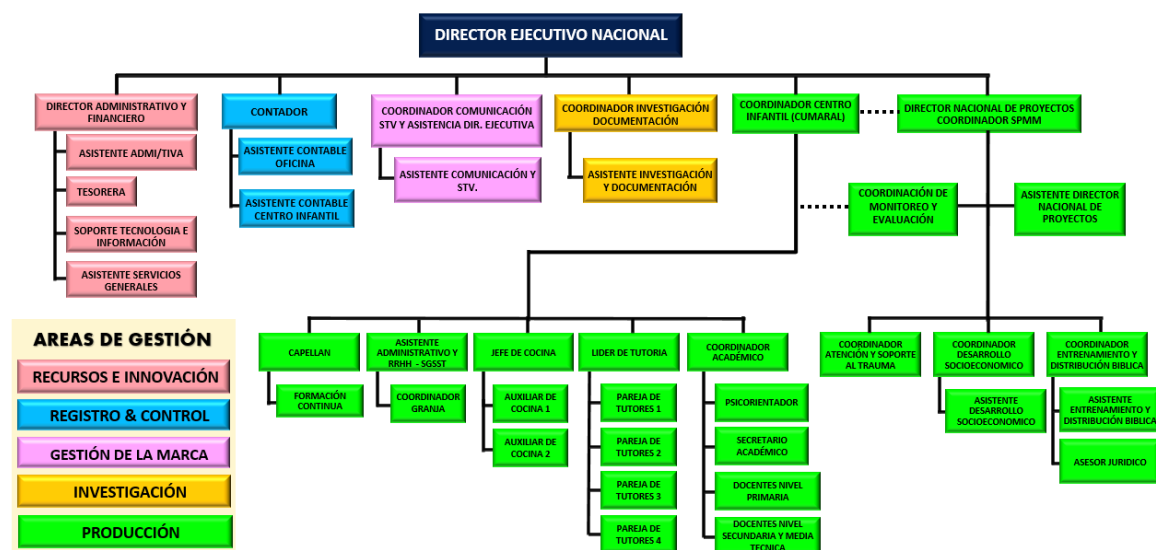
DIRECTOR EJECUTIVO NACIONAL

DIRECTOR ADMINISTRATIVO Y FINANCIERO

ASISTENTE ADMI/TIVA

TESORERA

SOPORTE TECNOLOGIA E INFORMACIÓN

ASISTENTE SERVICIOS GENERALES

CONTADOR

ASISTENTE CONTABLE OFICINA

ASISTENTE CONTABLE CENTRO INFANTIL

COORDINADOR COMUNICACIÓN STV Y ASISTENCIA DIR. EJECUTIVA

ASISTENTE COMUNICACIÓN Y STV.

COORDINADOR INVESTIGACIÓN DOCUMENTACIÓN

ASISTENTE INVESTIGACIÓN Y DOCUMENTACIÓN

COORDINADOR CENTRO INFANTIL (CUMARAL)

DIRECTOR NACIONAL DE PROYECTOS COORDINADOR SPMM

COORDINACIÓN DE MONITOREO Y EVALUACIÓN

ASISTENTE DIRECTOR NACIONAL DE PROYECTOS

AREAS DE GESTIÓN

RECURSOS E INNOVACIÓN

REGISTRO & CONTROL

GESTIÓN DE LA MARCA

INVESTIGACIÓN

PRODUCCIÓN

CAPELLAN

FORMACIÓN CONTINUA

ASISTENTE ADMINISTRATIVO Y RRHH - SGSST

COORDINADOR GRANJA

JEFE DE COCINA

AUXILIAR DE COCINA 1

AUXILIAR DE COCINA 2

LIDER DE TUTORIA

PAREJA DE TUTORES 1

PAREJA DE TUTORES 2

PAREJA DE TUTORES 3

PAREJA DE TUTORES 4

COORDINADOR ACADÉMICO

PSICORIENTADOR

SECRETARIO ACADÉMICO

DOCENTES NIVEL PRIMARIA

DOCENTES NIVEL SECUNDARIA Y MEDIA TECNICA

COORDINADOR ATENCIÓN Y SOPORTE AL TRAUMA

COORDINADOR DESARROLLO SOCIOECONOMICO

ASISTENTE DESARROLLO SOCIOECONOMICO

COORDINADOR ENTRENAMIENTO Y DISTRIBUCIÓN BIBLICA

ASISTENTE ENTRENAMIENTO Y DISTRIBUCIÓN BIBLICA

ASESOR JURIDICO